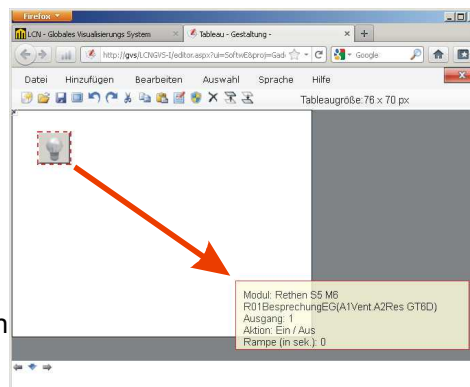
Firefox

LCN - Globales Visualisierungs System
Tableau - Gestaltung -

http://gvs/LCNGVS-I/editor.aspx?ui=Softw&proj=Gad

Google

Datei Hinzufügen Bearbeiten Auswahl Sprache Hilfe

Tableaugröße: 76 x 70 px

Modul: Rethen S5 M6
R01BesprechungEG(A1Vent.A2Res GT6D)
Ausgang: 1
Aktion: Ein / Aus
Rampe (in sek.): 0